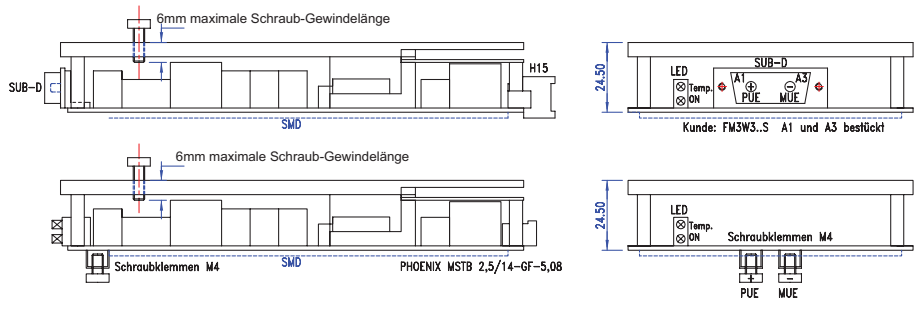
6mm maximale Schraub-Gewindelänge

SUB-D

H15

SMD

24.50

SUB-D

LED

Temp. ON

A1

A3

PUE

MUE

Kunde: FM3W3..S A1 und A3 bestückt

6mm maximale Schraub-Gewindelänge

Schraubklemmen M4

SMD

PHOENIX MSTB 2,5/14-GF-5,08

24.50

LED

Temp. ON

Schraubklemmen M4

+

−

PUE

MUE